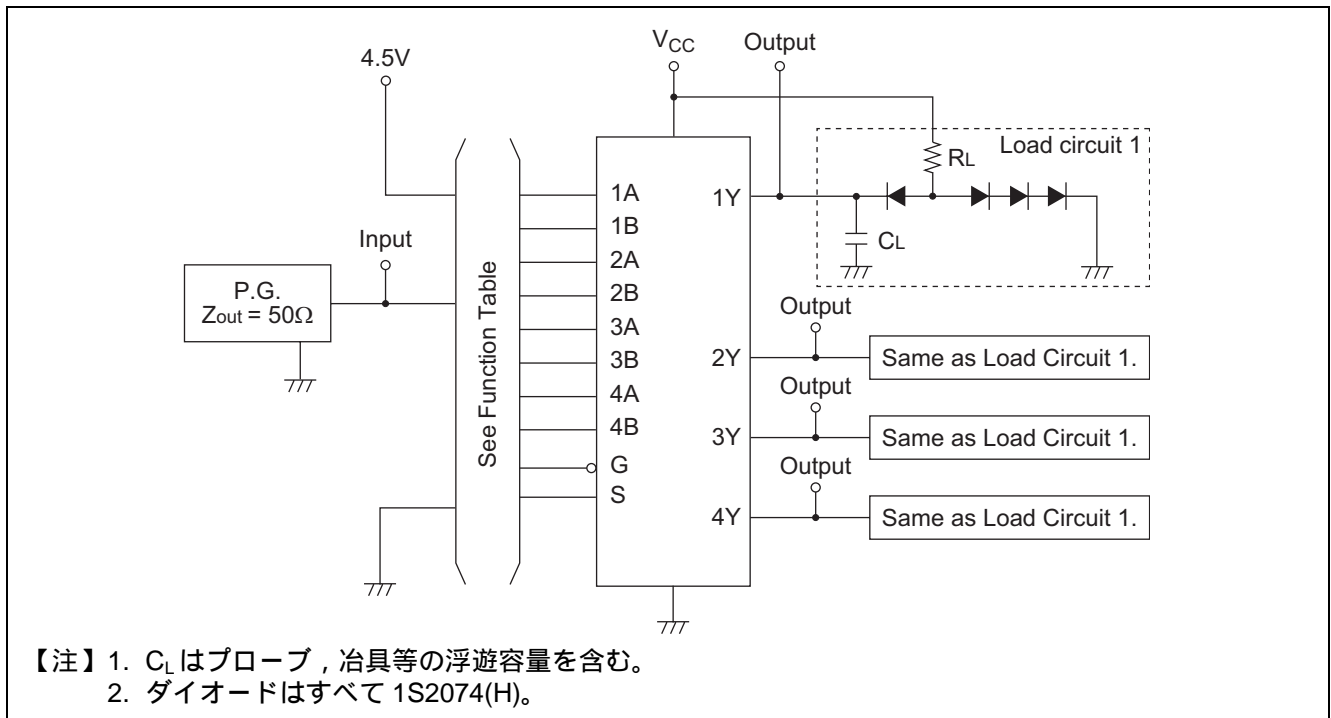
4.5V

$V_{CC}$

Output

Load circuit 1

$R_L$

1A

1B

2A

2B

3A

3B

4A

4B

G

S

1Y

2Y

3Y

4Y

$C_L$

Input

P.G.
$Z_{out} = 50\Omega$

See Function Table

Output

Same as Load Circuit 1.

Output

Same as Load Circuit 1.

Output

Same as Load Circuit 1.

【注】1. $C_L$ はプローブ , 冶具等の浮遊容量を含む。
2. ダイオードはすべて 1S2074(H)。